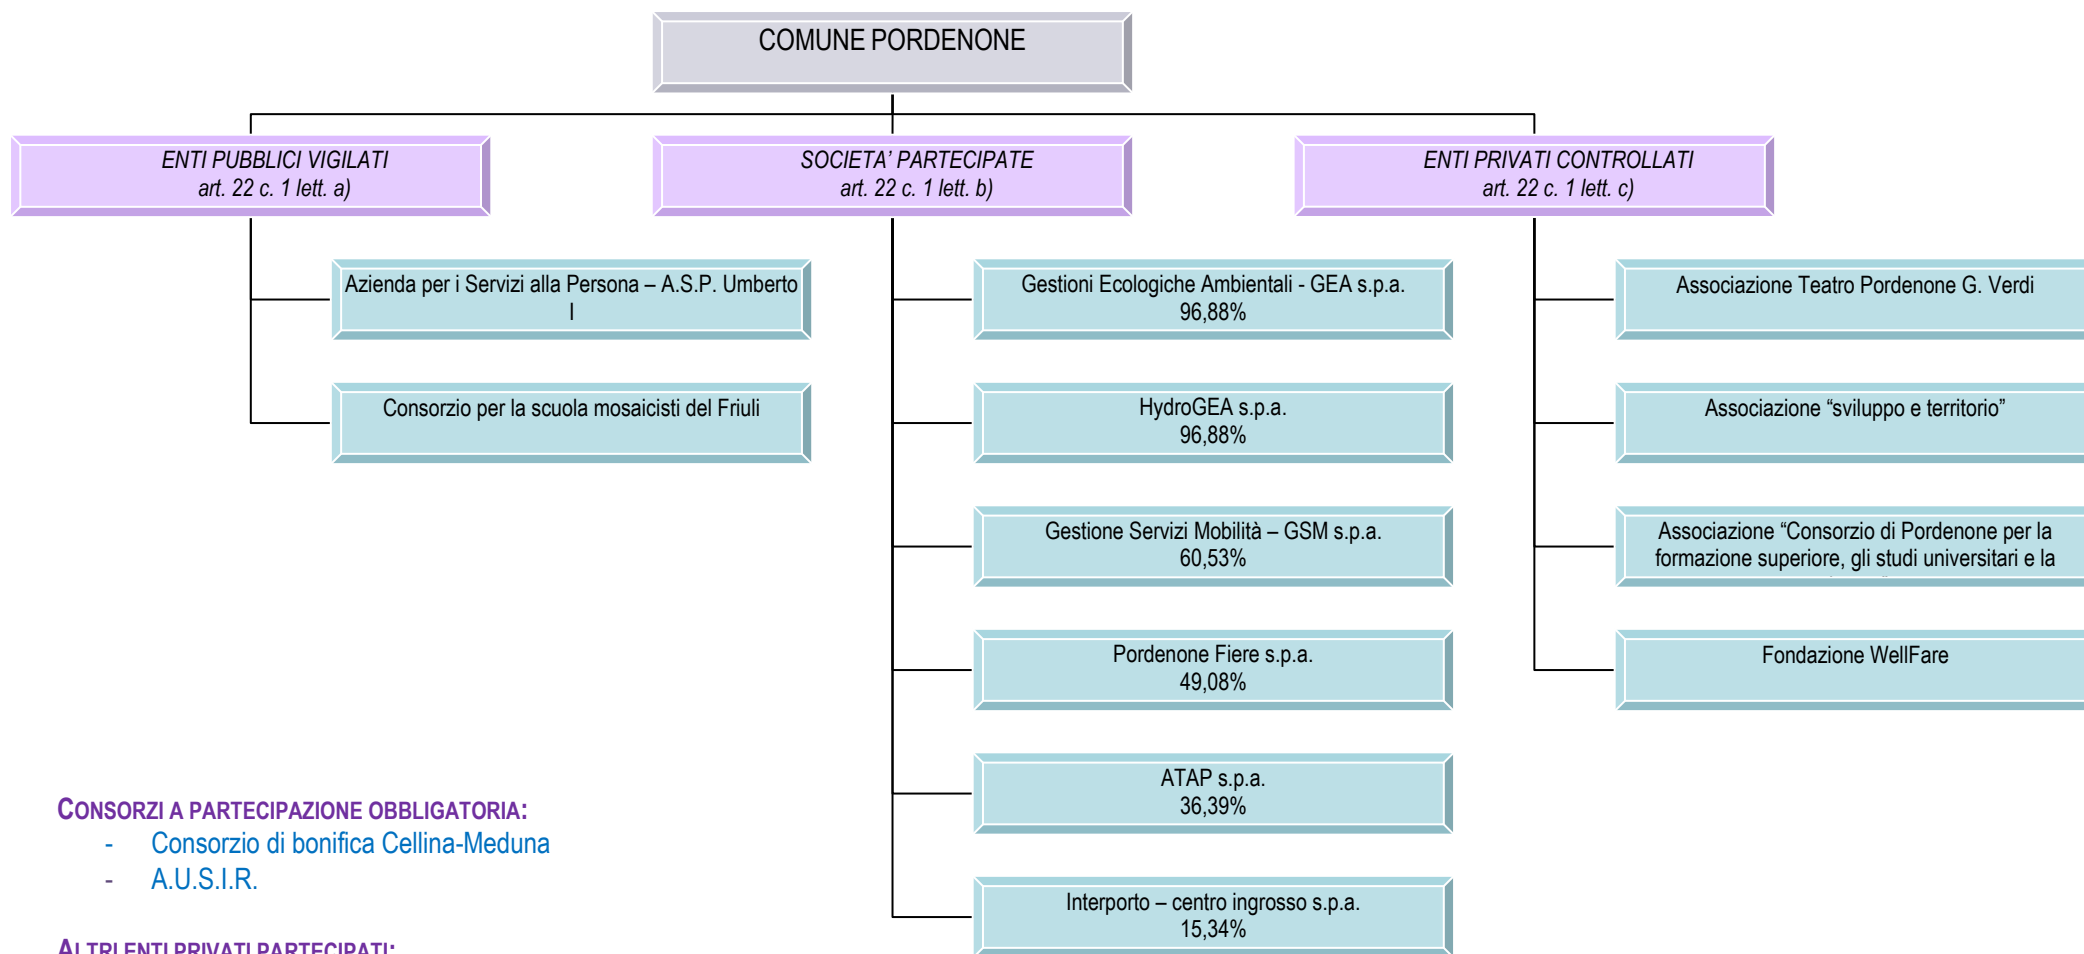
COMUNE PORDENONE

ENTI PUBBLICI VIGILATI
art. 22 c. 1 lett. a)

SOCIETA' PARTECIPATE
art. 22 c. 1 lett. b)

ENTI PRIVATI CONTROLLATI
art. 22 c. 1 lett. c)

Azienda per i Servizi alla Persona – A.S.P. Umberto I

Consorzio per la scuola mosaicisti del Friuli

Gestioni Ecologiche Ambientali - GEA s.p.a.
96,88%

HydroGEA s.p.a.
96,88%

Gestione Servizi Mobilità – GSM s.p.a.
60,53%

Pordenone Fiere s.p.a.
49,08%

ATAP s.p.a.
36,39%

Interporto – centro ingrosso s.p.a.
15,34%

Associazione Teatro Pordenone G. Verdi

Associazione "sviluppo e territorio"

Associazione "Consorzio di Pordenone per la formazione superiore, gli studi universitari e la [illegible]

Fondazione WellFare

CONSORZI A PARTECIPAZIONE OBBLIGATORIA:
- Consorzio di bonifica Cellina-Meduna
- A.U.S.I.R.

ALTRI ENTI PRIVATI PARTECIPATI: